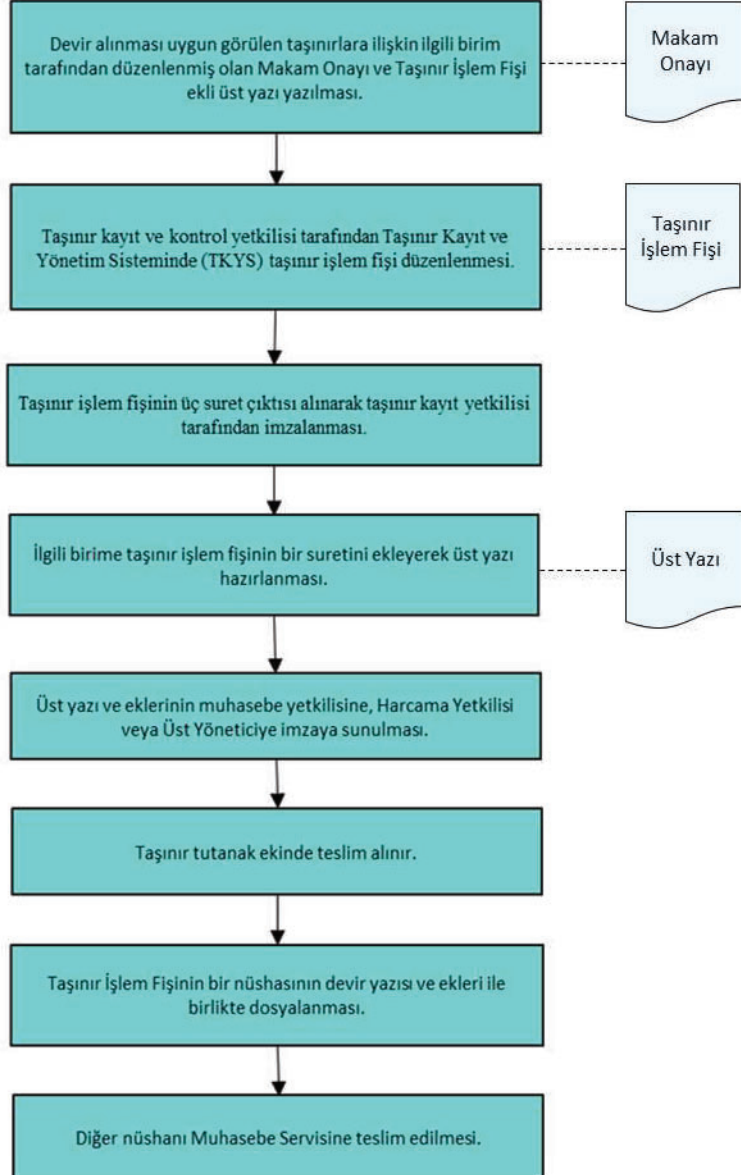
Devir alınması uygun görülen taşınırlara ilişkin ilgili birim tarafından düzenlenmiş olan Makam Onayı ve Taşınır İşlem Fişi ekli üst yazı yazılması.

Makam Onayı

Taşınır kayıt ve kontrol yetkilisi tarafından Taşınır Kayıt ve Yönetim Sisteminde (TKYS) taşınır işlem fişi düzenlenmesi.

Taşınır İşlem Fişi

Taşınır işlem fişinin üç suret çıktısı alınarak taşınır kayıt yetkilisi tarafından imzalanması.

İlgili birime taşınır işlem fişinin bir suretini ekleyerek üst yazı hazırlanması.

Üst Yazı

Üst yazı ve eklerinin muhasebe yetkilisine, Harcama Yetkilisi veya Üst Yöneticiye imzaya sunulması.

Taşınır tutanak ekinde teslim alınır.

Taşınır İşlem Fişinin bir nüshasının devir yazısı ve ekleri ile birlikte dosyalanması.

Diğer nüshanı Muhasebe Servisine teslim edilmesi.